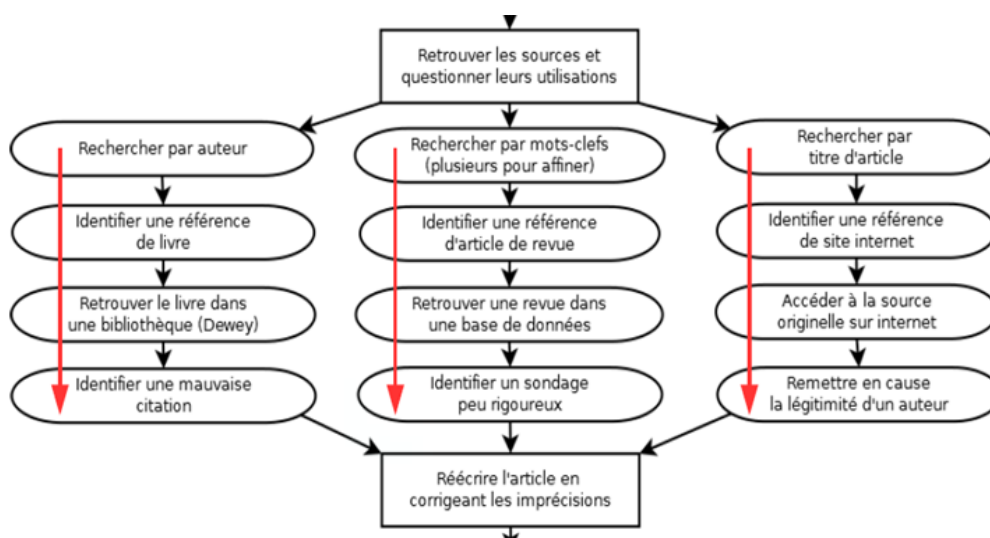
Retrouver les sources et questionner leurs utilisations

Rechercher par auteur

Identifier une référence de livre

Retrouver le livre dans une bibliothèque (Dewey)

Identifier une mauvaise citation

Rechercher par mots-clefs (plusieurs pour affiner)

Identifier une référence d'article de revue

Retrouver une revue dans une base de données

Identifier un sondage peu rigoureux

Rechercher par titre d'article

Identifier une référence de site internet

Accéder à la source originelle sur internet

Remettre en cause la légitimité d'un auteur

Réécrire l'article en corrigeant les imprécisions